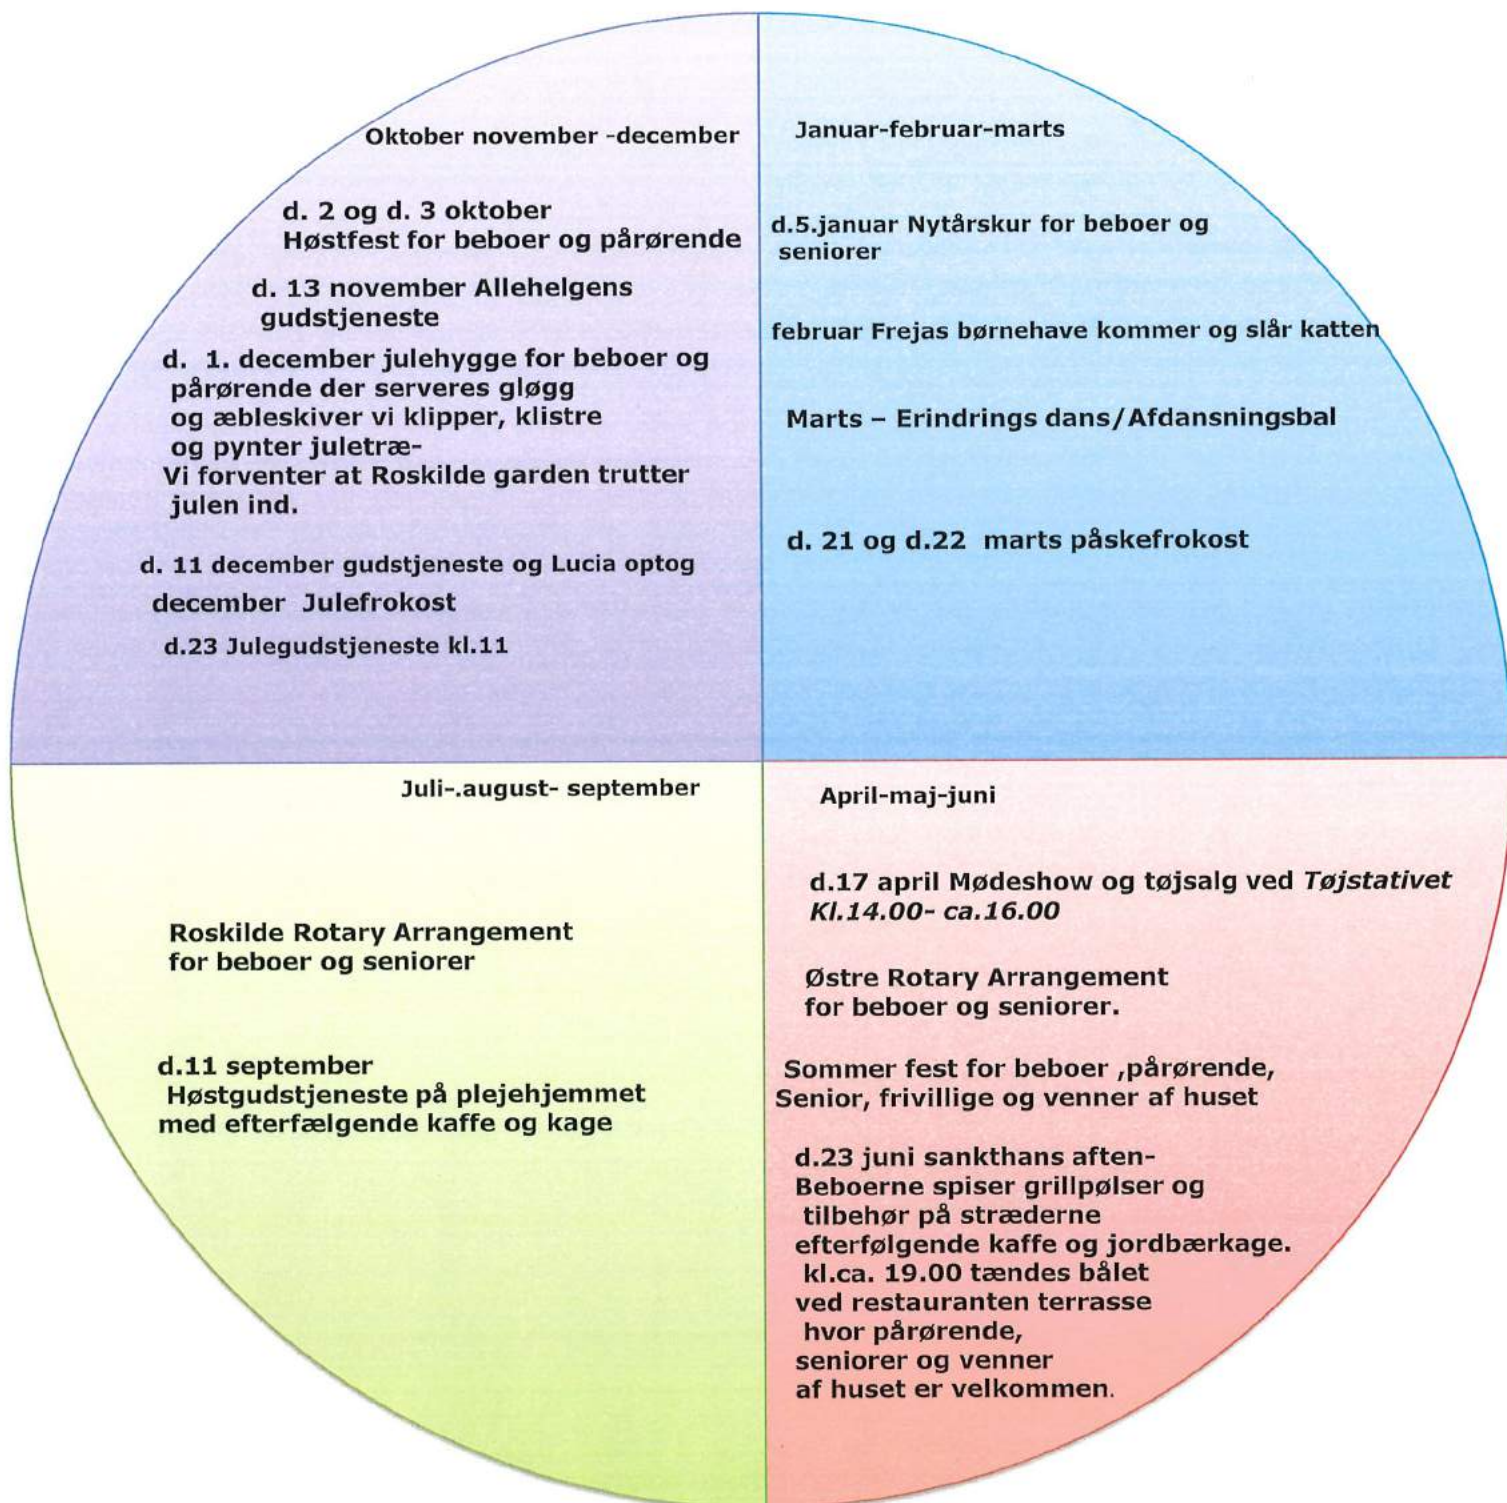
Oktober november -december

d. 2 og d. 3 oktober
Høstfest for beboer og pårørende

d. 13 november Allehelgens gudstjeneste

d. 1. december julehygge for beboer og pårørende der serveres gløgg og æbleskiver vi klipper, klistre og pynter juletræ-
Vi forventer at Roskilde garden trutter julen ind.

d. 11 december gudstjeneste og Lucia optog

december Julefrokost

d.23 Julegudstjeneste kl.11

Januar-februar-marts

d.5.januar Nytårskur for beboer og seniorer

februar Frejas børnehave kommer og slår katten

Marts – Erindrings dans/Afdansningsbal

d. 21 og d.22 marts påskefrokost

Juli-.august- september

Roskilde Rotary Arrangement for beboer og seniorer

d.11 september
Høstgudstjeneste på plejehjemmet med efterfælgende kaffe og kage

April-maj-juni

d.17 april Mødeshow og tøjsalg ved Tøjstativet Kl.14.00- ca.16.00

Østre Rotary Arrangement for beboer og seniorer.

Sommer fest for beboer ,pårørende, Senior, frivillige og venner af huset

d.23 juni sankthans aften-
Beboerne spiser grillpølser og tilbehør på stræderne efterfølgende kaffe og jordbærkage.
kl.ca. 19.00 tændes bålet ved restauranten terrasse hvor pårørende, seniorer og venner af huset er velkommen.